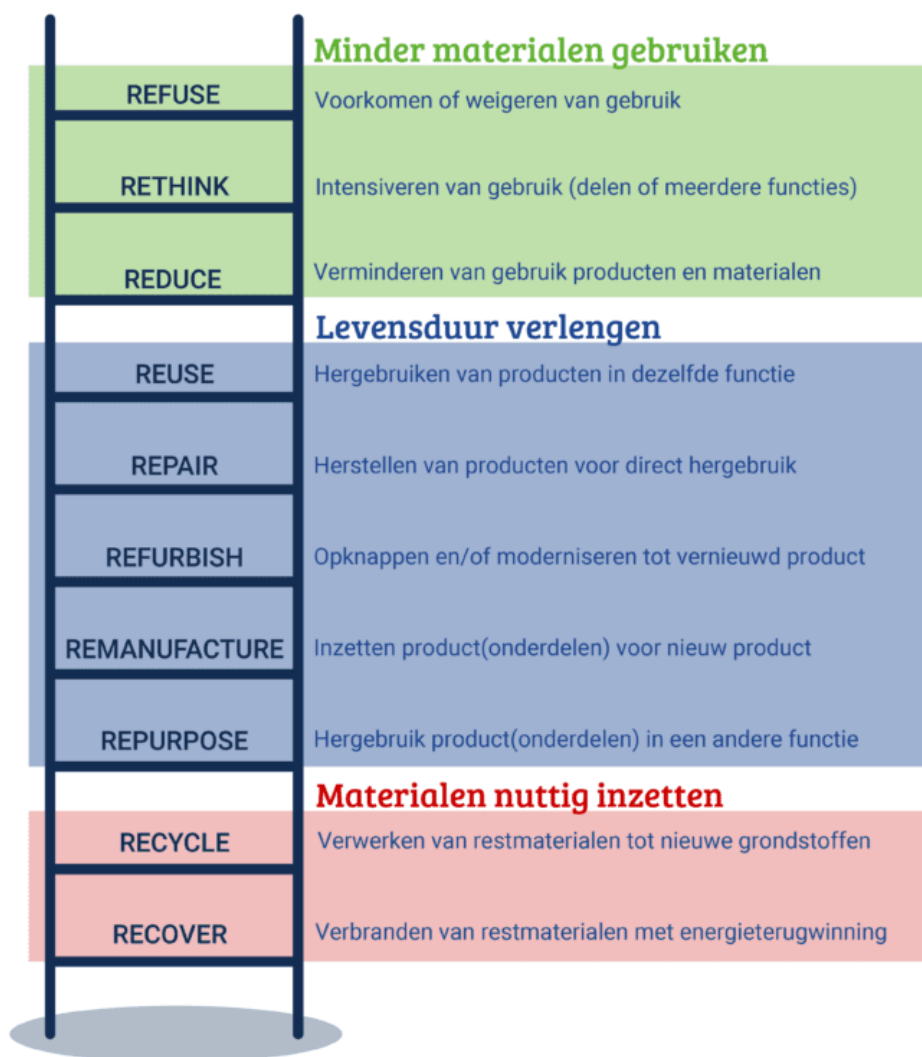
Minder materialen gebruiken

REFUSE
Voorkomen of weigeren van gebruik

RETHINK
Intensiveren van gebruik (delen of meerdere functies)

REDUCE
Verminderen van gebruik producten en materialen

Levensduur verlengen

REUSE
Hergebruiken van producten in dezelfde functie

REPAIR
Herstellen van producten voor direct hergebruik

REFURBISH
Opknappen en/of moderniseren tot vernieuwd product

REMANUFACTURE
Inzetten product(onderdelen) voor nieuw product

REPURPOSE
Hergebruik product(onderdelen) in een andere functie

Materialen nuttig inzetten

RECYCLE
Verwerken van restmaterialen tot nieuwe grondstoffen

RECOVER
Verbranden van restmaterialen met energieterugwinning